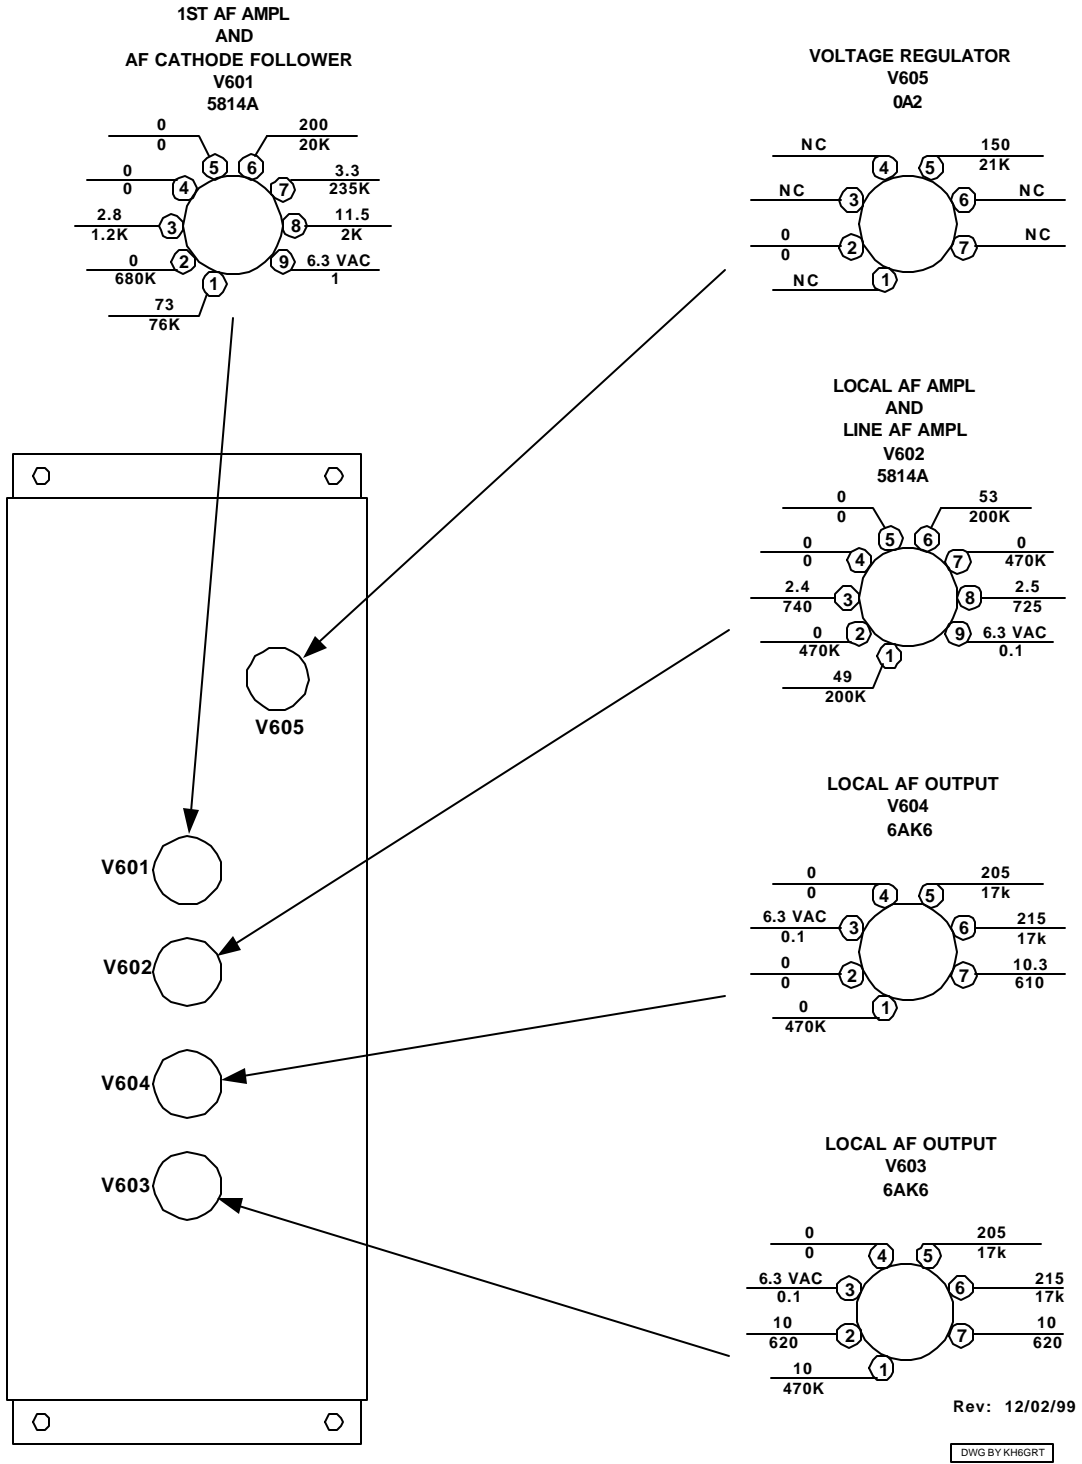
1ST AF AMPL
AND
AF CATHODE FOLLOWER
V601
5814A

0
0
5
6
200
20K
0
0
4
7
3.3
235K
2.8
1.2K
3
8
11.5
2K
0
680K
2
9
6.3 VAC
1
1
73
76K

VOLTAGE REGULATOR
V605
0A2

NC
4
5
150
21K
NC
3
6
NC
0
0
2
7
NC
NC
1

LOCAL AF AMPL
AND
LINE AF AMPL
V602
5814A

0
0
5
6
53
200K
0
0
4
7
0
470K
2.4
740
3
8
2.5
725
0
470K
2
9
6.3 VAC
0.1
1
49
200K

V605

V601

V602

V604

V603

LOCAL AF OUTPUT
V604
6AK6

0
0
4
5
205
17k
6.3 VAC
0.1
3
6
215
17k
0
0
2
7
10.3
610
0
470K
1

LOCAL AF OUTPUT
V603
6AK6

0
0
4
5
205
17k
6.3 VAC
0.1
3
6
215
17k
10
620
2
7
10
620
10
470K
1

Rev: 12/02/99

DWG BY KH6GRT